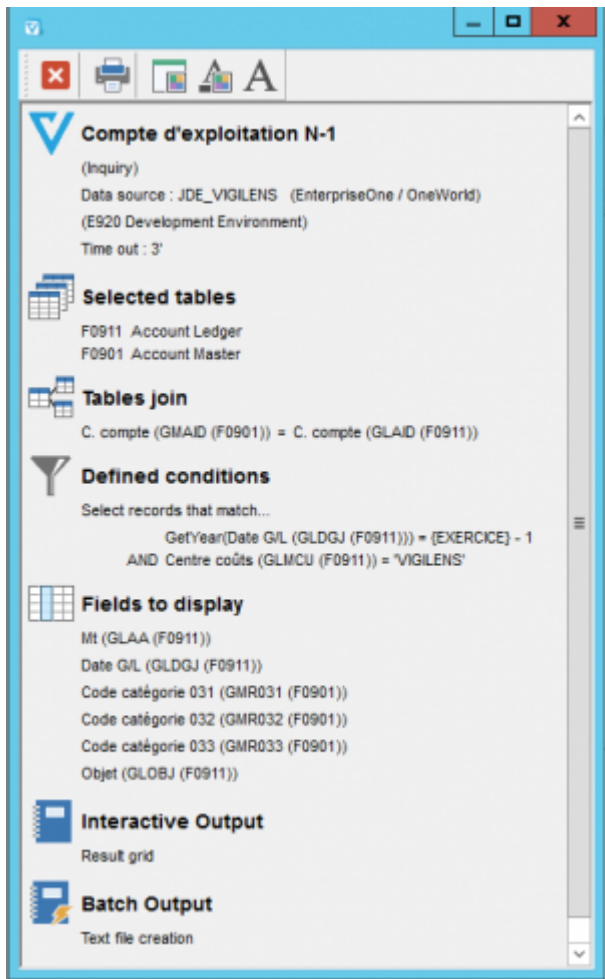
Compte d'exploitation N-1

(Inquiry)
Data source : JDE_VIGILENS (EnterpriseOne / OneWorld)
(E920 Development Environment)
Time out : 3'

Selected tables

F0911 Account Ledger
F0901 Account Master

Tables join

C. compte (GMAID (F0901)) = C. compte (GLAID (F0911))

Defined conditions

Select records that match...
GetYear(Date G/L (GLDGJ (F0911))) = {EXERCICE} - 1
AND Centre coûts (GLMCU (F0911)) = 'VIGILENS'

Fields to display

Mt (GLAA (F0911))
Date G/L (GLDGJ (F0911))
Code catégorie 031 (GMR031 (F0901))
Code catégorie 032 (GMR032 (F0901))
Code catégorie 033 (GMR033 (F0901))
Objet (GLOBJ (F0911))

Interactive Output

Result grid

Batch Output

Text file creation